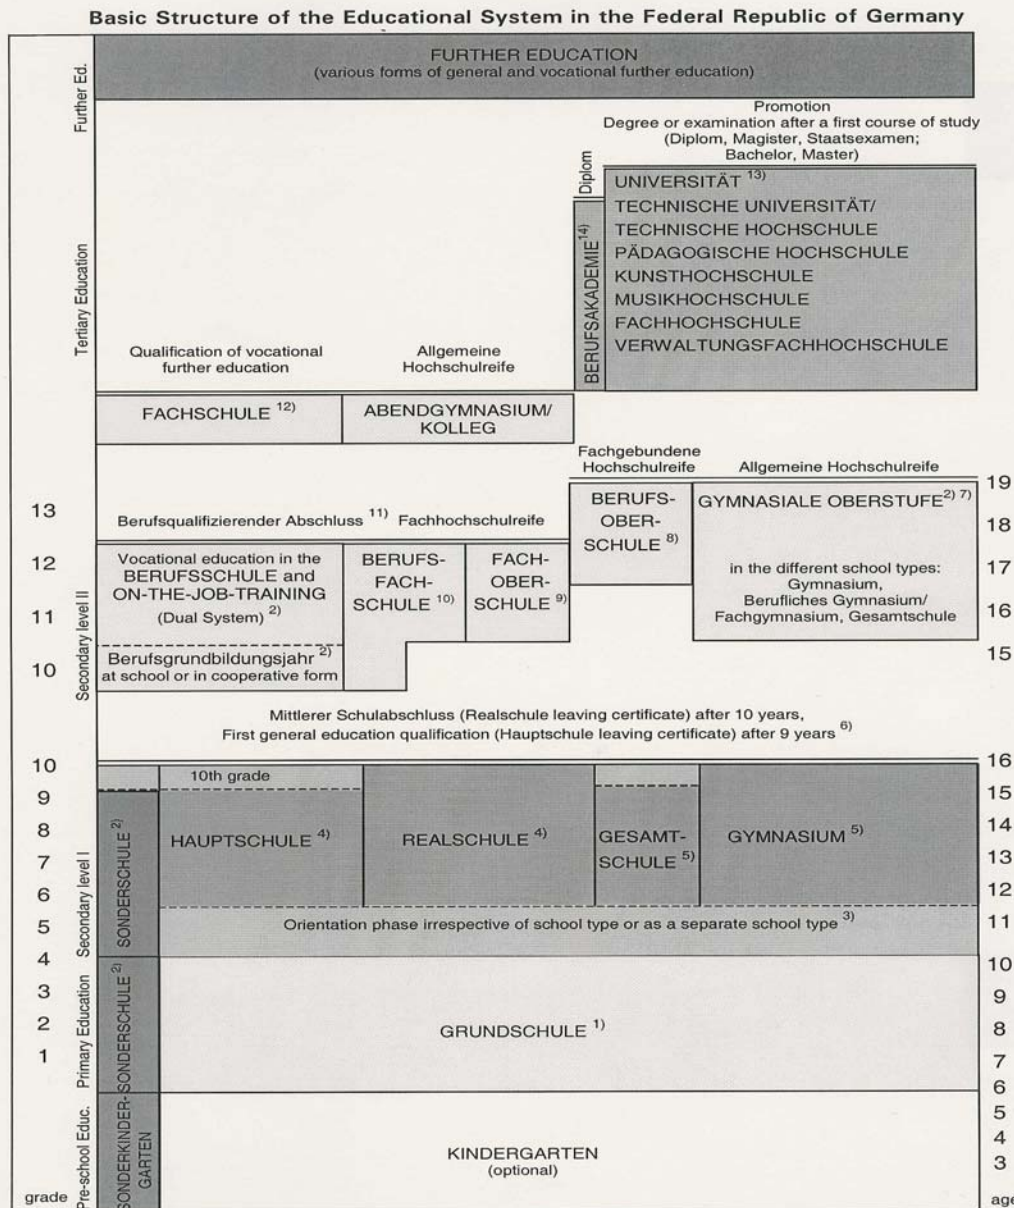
Basic Structure of the Educational System in the Federal Republic of Germany

Further Ed.

FURTHER EDUCATION
(various forms of general and vocational further education)

Tertiary Education

Promotion
Degree or examination after a first course of study (Diplom, Magister, Staatsexamen; Bachelor, Master)

Diplom

BERUFSAKADEMIE $^{14)}$

UNIVERSITÄT $^{13)}$
TECHNISCHE UNIVERSITÄT/
TECHNISCHE HOCHSCHULE
PÄDAGOGISCHE HOCHSCHULE
KUNSTHOCHSCHULE
MUSIKHOCHSCHULE
FACHHOCHSCHULE
VERWALTUNGSFACHHOCHSCHULE

Qualification of vocational further education

Allgemeine Hochschulreife

FACHSCHULE $^{12)}$

ABENDGYMNASIUM/ KOLLEG

Fachgebundene Hochschulreife

Allgemeine Hochschulreife

Secondary level II

13
12
11
10

Berufsqualifizierender Abschluss $^{11)}$ Fachhochschulreife

Vocational education in the BERUFSSCHULE and ON-THE-JOB-TRAINING (Dual System) $^{2)}$

Berufsgrundbildungsjahr $^{2)}$ at school or in cooperative form

BERUFS-FACH-SCHULE $^{10)}$

FACH-OBER-SCHULE $^{9)}$

BERUFS-OBER-SCHULE $^{8)}$

GYMNASIALE OBERSTUFE$^{2) 7)}$

in the different school types: Gymnasium, Berufliches Gymnasium/ Fachgymnasium, Gesamtschule

19
18
17
16
15

Mittlerer Schulabschluss (Realschule leaving certificate) after 10 years,
First general education qualification (Hauptschule leaving certificate) after 9 years $^{6)}$

Secondary level I

10
9
8
7
6
5

SONDERSCHULE $^{2)}$

10th grade

HAUPTSCHULE $^{4)}$

REALSCHULE $^{4)}$

GESAMT-SCHULE $^{5)}$

GYMNASIUM $^{5)}$

Orientation phase irrespective of school type or as a separate school type $^{3)}$

16
15
14
13
12
11

Primary Education

4
3
2
1

SONDERSCHULE $^{2)}$

GRUNDSCHULE $^{1)}$

10
9
8
7
6

Pre-school Educ.

SONDERKINDER-GARTEN

KINDERGARTEN
(optional)

5
4
3

grade

age